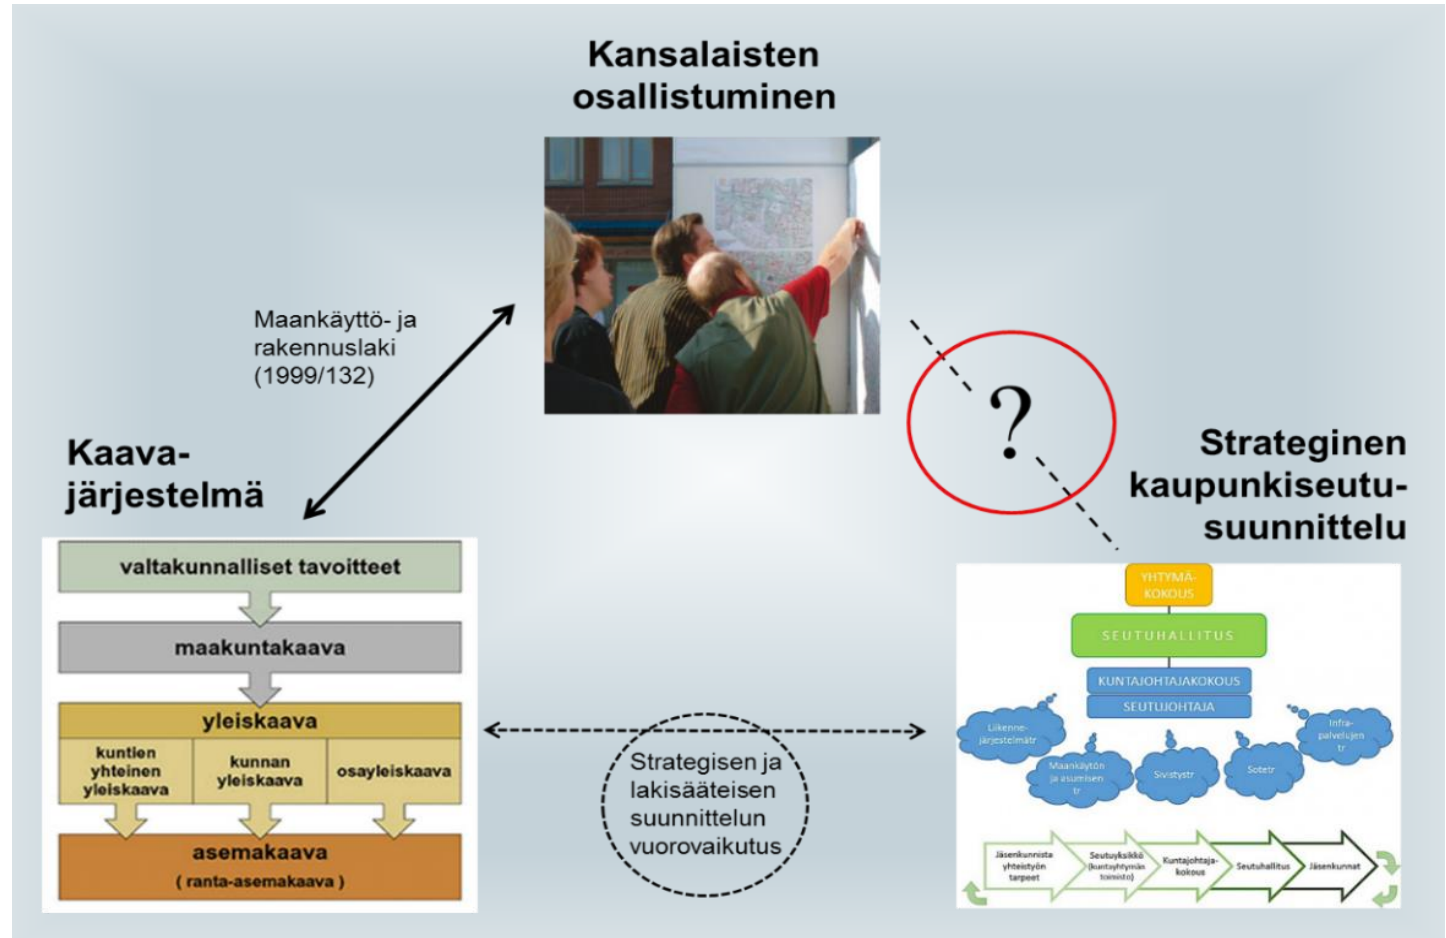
Kansalaisten osallistuminen

Maankäyttö- ja rakennuslaki (1999/132)

Kaava-järjestelmä

?

Strateginen kaupunkiseutu-suunnittelu

valtakunnalliset tavoitteet

maakuntakaava

yleiskaava

kuntien yhteinen yleiskaava

kunnan yleiskaava

osayleiskaava

asemakaava

( ranta-asemakaava )

Strategisen ja lakisääteisen suunnittelun vuorovaikutus

YHTYMÄ-KOKOUS

SEUTUHALLITUS

KUNTAJOHTAJAKOKOUS

SEUTUJOHTAJA

Liikenne-järjestelmätr

Maankäytön ja asumisen tr

Sivistystr

Sotetr

Infra-palvelujen tr

Jäsenkunnista yhteistyön tarpeet

Seutuyksikkö (kuntayhtymän toimisto)

Kuntajohtaja-kokous

Seutuhallitus

Jäsenkunnat